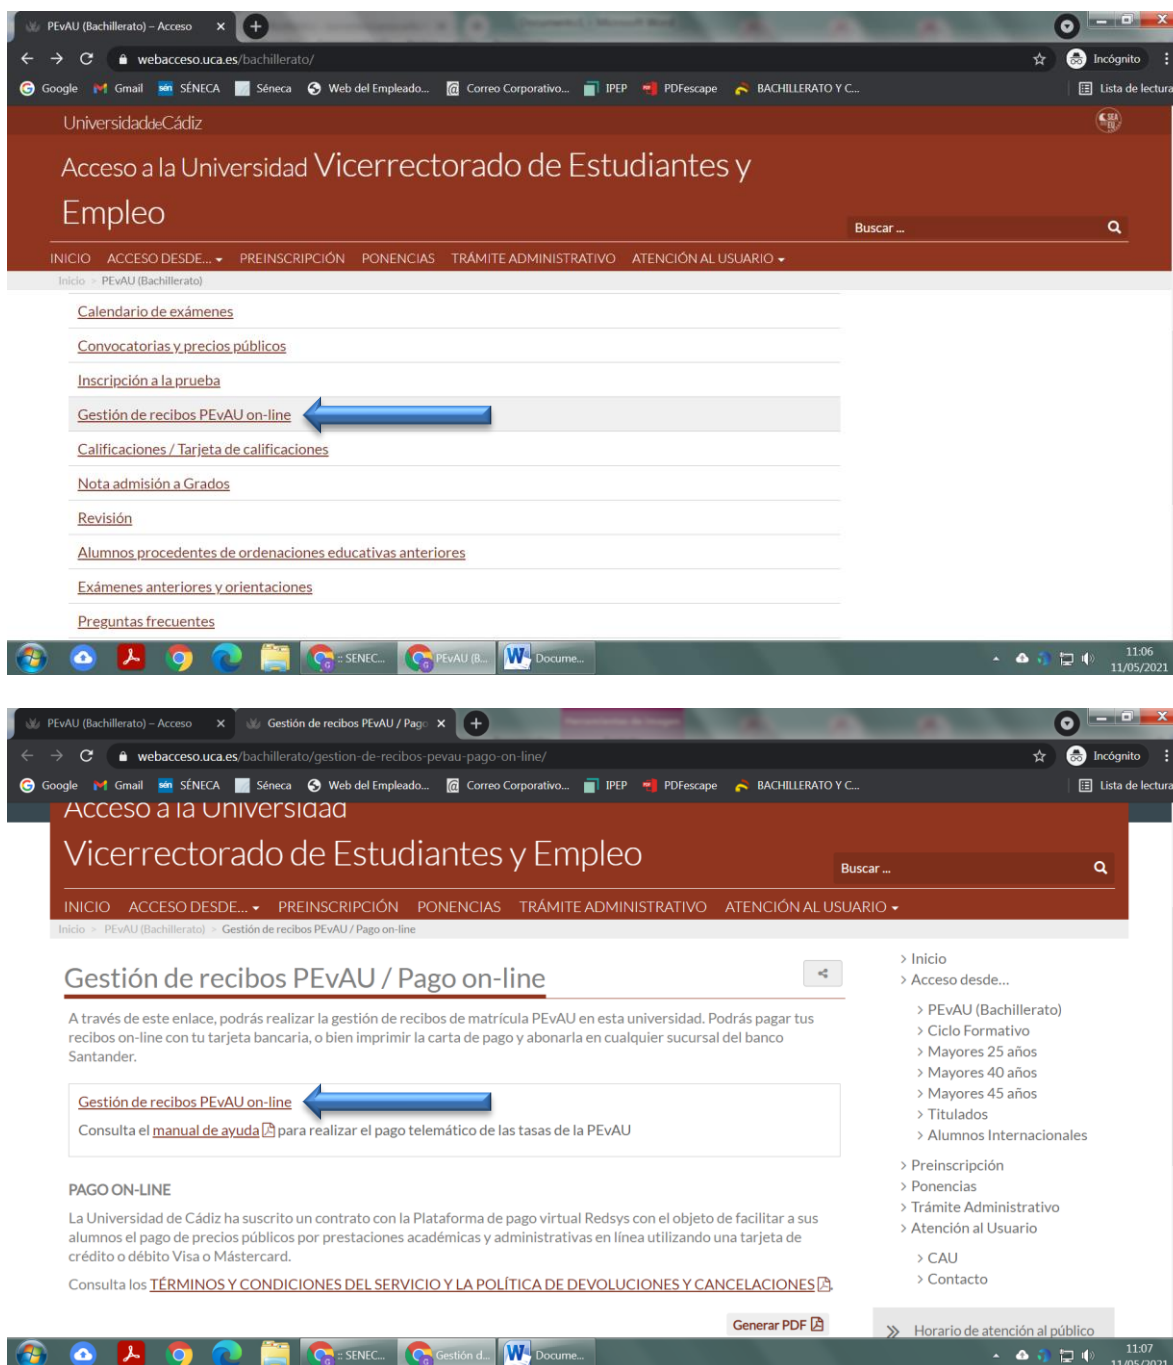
PEvAU (Bachillerato) – Acceso ×

webacceso.uca.es/bachillerato/

Incógnito

Google Gmail SÉNECA Séneca Web del Empleado... Correo Corporativo... IPEP PDFescape BACHILLERATO Y C...

Lista de lectura

UniversidaddeCádiz

Acceso a la Universidad Vicerrectorado de Estudiantes y Empleo

Buscar ...

INICIO ACCESO DESDE... PREINSCRIPCIÓN PONENCIAS TRÁMITE ADMINISTRATIVO ATENCIÓN AL USUARIO

Inicio > PEvAU (Bachillerato)

Calendario de exámenes

Convocatorias y precios públicos

Inscripción a la prueba

Gestión de recibos PEvAU on-line

Calificaciones / Tarjeta de calificaciones

Nota admisión a Grados

Revisión

Alumnos procedentes de ordenaciones educativas anteriores

Exámenes anteriores y orientaciones

Preguntas frecuentes

: SENEC... PEvAU (B... Docume...

11:06 11/05/2021

PEvAU (Bachillerato) – Acceso × Gestión de recibos PEvAU / Pago ×

webacceso.uca.es/bachillerato/gestion-de-recibos-pevau-pago-on-line/

Incógnito

Google Gmail SÉNECA Séneca Web del Empleado... Correo Corporativo... IPEP PDFescape BACHILLERATO Y C...

Lista de lectura

Acceso a la Universidad

Vicerrectorado de Estudiantes y Empleo

Buscar ...

INICIO ACCESO DESDE... PREINSCRIPCIÓN PONENCIAS TRÁMITE ADMINISTRATIVO ATENCIÓN AL USUARIO

Inicio > PEvAU (Bachillerato) > Gestión de recibos PEvAU / Pago on-line

Gestión de recibos PEvAU / Pago on-line

A través de este enlace, podrás realizar la gestión de recibos de matrícula PEvAU en esta universidad. Podrás pagar tus recibos on-line con tu tarjeta bancaria, o bien imprimir la carta de pago y abonarla en cualquier sucursal del banco Santander.

Gestión de recibos PEvAU on-line

Consulta el manual de ayuda para realizar el pago telemático de las tasas de la PEvAU

PAGO ON-LINE

La Universidad de Cádiz ha suscrito un contrato con la Plataforma de pago virtual Redsys con el objeto de facilitar a sus alumnos el pago de precios públicos por prestaciones académicas y administrativas en línea utilizando una tarjeta de crédito o débito Visa o Mástercard.

Consulta los TÉRMINOS Y CONDICIONES DEL SERVICIO Y LA POLÍTICA DE DEVOLUCIONES Y CANCELACIONES.

Generar PDF

> Inicio
> Acceso desde...
> PEvAU (Bachillerato)
> Ciclo Formativo
> Mayores 25 años
> Mayores 40 años
> Mayores 45 años
> Titulados
> Alumnos Internacionales
> Preinscripción
> Ponencias
> Trámite Administrativo
> Atención al Usuario
> CAU
> Contacto

» Horario de atención al público

: SENEC... Gestión d... Docume...

11:07 11/05/2021